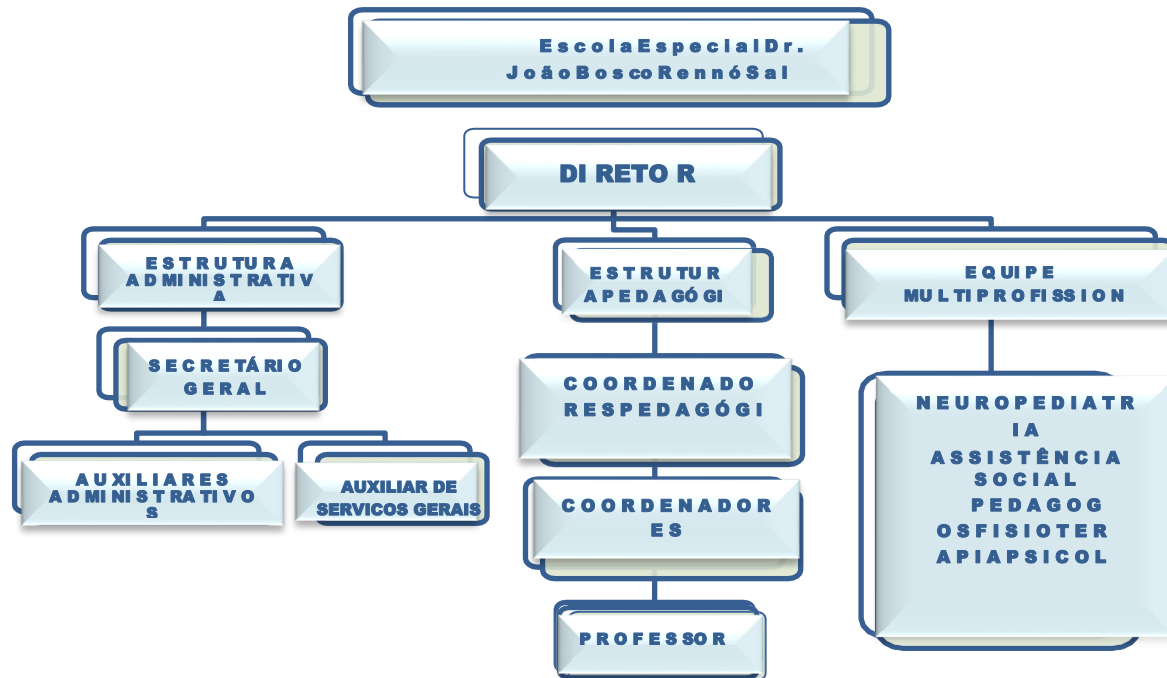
EscolaEspecialDr. JoãoBoscoRennóSal

DI RETO R

ESTRUTURA ADMINISTRATIVA

ESTRUTUR APEDAGÓGI

EQUIPE MULTIPROFISSION

SECRETÁRIO GERAL

COORDENADO RESPEDAGÓGI

NEUROPEDIATRIA ASSISTÊNCIA SOCIAL PEDAGOGOSFISIOTERAPIAPSICOL

AUXILIARES ADMINISTRATIVOS

AUXILIAR DE SERVICOS GERAIS

COORDENADORES

PROFESSOR